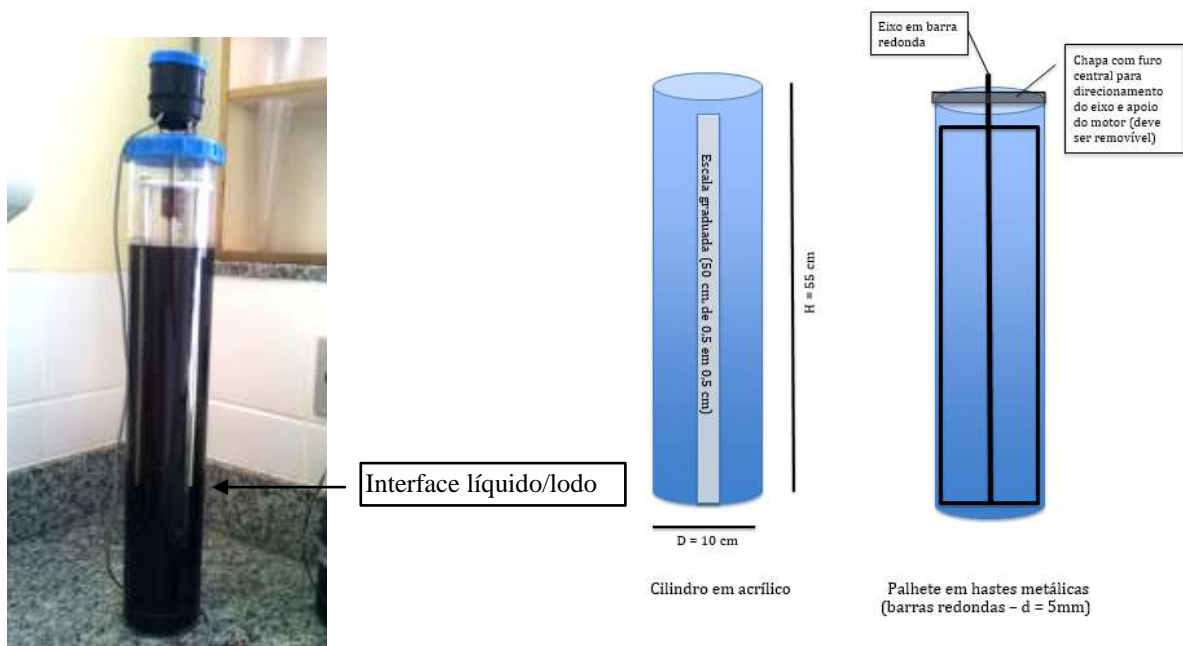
Interface líquido/lodo

Escala graduada (50 cm, de 0,5 em 0,5 cm)

H = 55 cm

D = 10 cm

Cilindro em acrílico

Eixo em barra redonda

Chapa com furo central para direcionamento do eixo e apoio do motor (deve ser removível)

Palhete em hastes metálicas (barras redondas – d = 5mm)